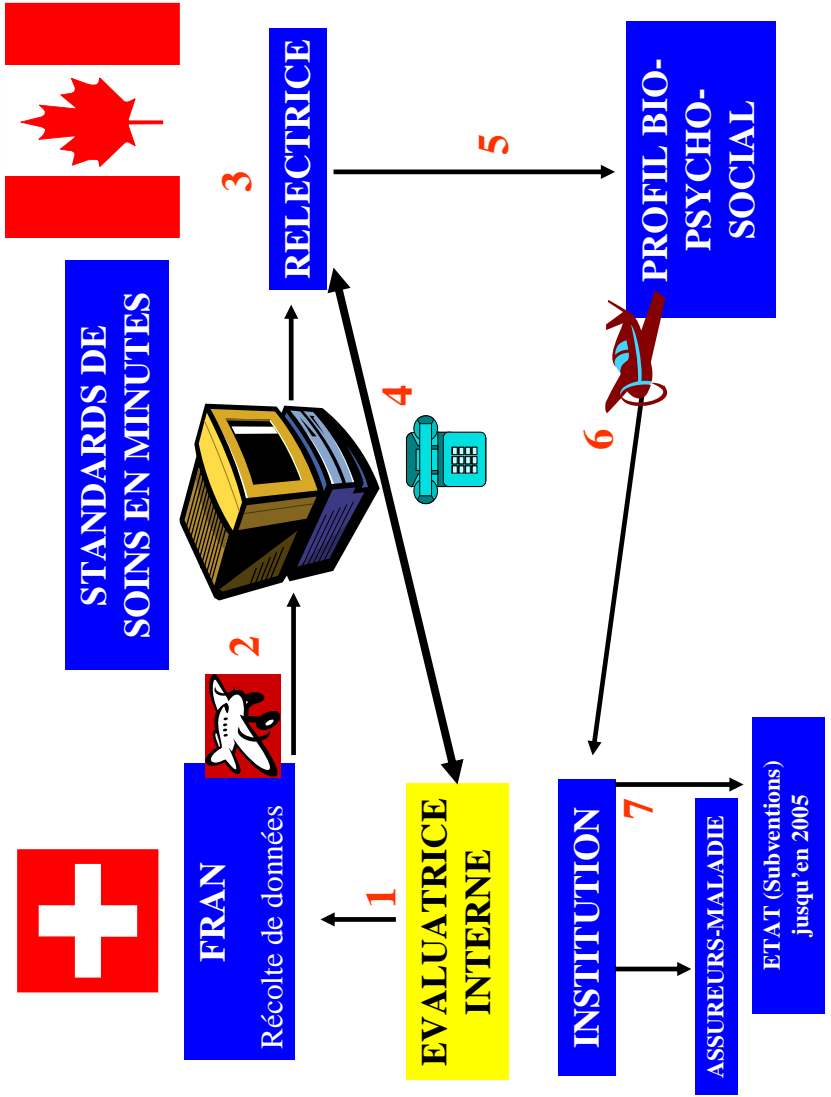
FRAN
Récolte de données

1

EVALUATRICE INTERNE

2

STANDARDS DE SOINS EN MINUTES

3

RELECTRICE

4

5

PROFIL BIO-PSYCHO-SOCIAL

6

INSTITUTION

7

ASSUREURS-MALADIE

ETAT (Subventions) jusqu'en 2005